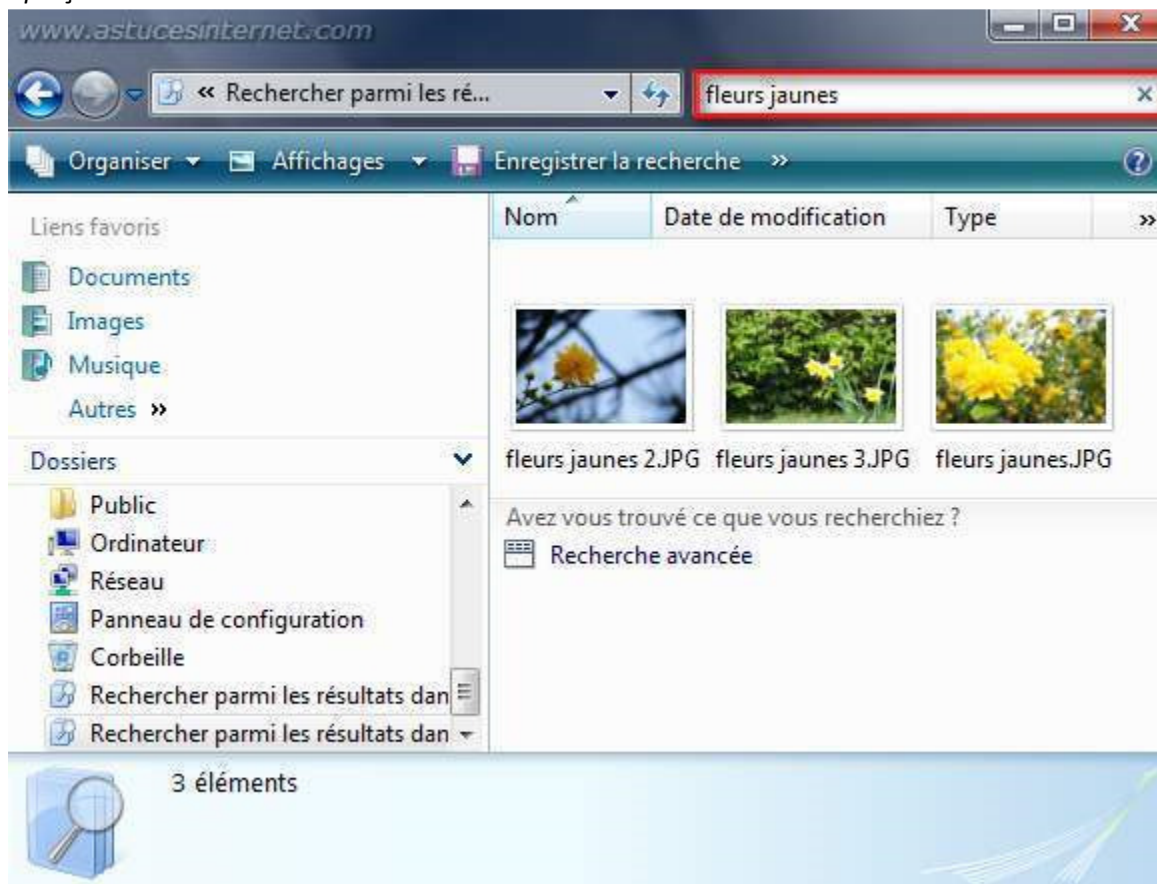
www.astucesinternet.com

« Rechercher parmi les ré...

fleurs jaunes

Organiser ▾ Affichages ▾ Enregistrer la recherche »

Liens favoris

Documents
Images
Musique
Autres »

Dossiers

Public
Ordinateur
Réseau
Panneau de configuration
Corbeille
Rechercher parmi les résultats dan
Rechercher parmi les résultats dan

| Nom | Date de modification | Type | » |
|---|---|---|---|

fleurs jaunes 2.JPG
fleurs jaunes 3.JPG
fleurs jaunes.JPG

Avez vous trouvé ce que vous recherchiez ?

Recherche avancée

3 éléments